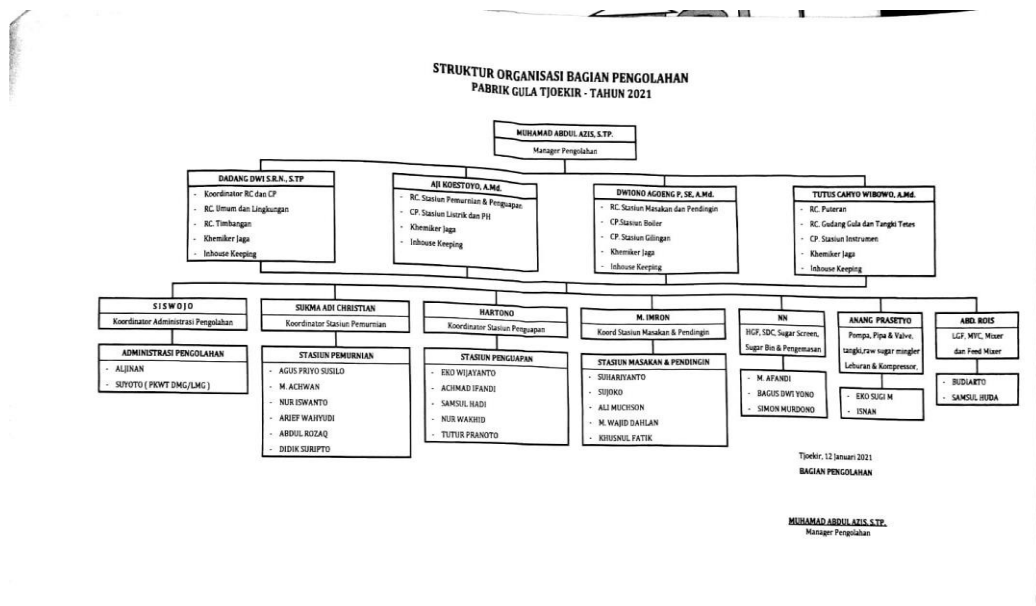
STRUKTUR ORGANISASI BAGIAN PENGOLAHAN
PABRIK GULA TJOEKIR - TAHUN 2021

MUHAMAD ABDUL AZIS, S.TP.
Manager Pengolahan

DADANG DWI S.R.N., S.TP
- Koordinator RC dan CP
- RC. Umum dan Lingkungan
- RC. Timbangan
- Khemiker Jaga
- Inhouse Keeping

AJI KOESTOYO, A.Md.
- RC. Stasiun Pemurnian & Penguapan
- CP. Stasiun Listrik dan PH
- Khemiker Jaga
- Inhouse Keeping

DWIONO AGOENG P, SE, A.Md.
- RC. Stasiun Masakan dan Pendingin
- CP.Stasiun Boiler
- CP. Stasiun Gilingan
- Khemiker Jaga
- Inhouse Keeping

TUTUS CAHYO WIBOWO, A.Md.
- RC. Puteran
- RC. Gudang Gula dan Tangki Tetes
- CP. Stasiun Instrumen
- Khemiker Jaga
- Inhouse Keeping

SISWOJO
Koordinator Administrasi Pengolahan

ADMINISTRASI PENGOLAHAN
- ALJINAN
- SUYOTO ( PKWT DMG/LMG )

SUKMA ADI CHRISTIAN
Koordinator Stasiun Pemurnian

STASIUN PEMURNIAN
- AGUS PRIYO SUSILO
- M. ACHWAN
- NUR ISWANTO
- ARIEF WAHYUDI
- ABDUL ROZAQ
- DIDIK SURIPTO

HARTONO
Koordinator Stasiun Penguapan

STASIUN PENGUAPAN
- EKO WIJAYANTO
- ACHMAD IFANDI
- SAMSUL HADI
- NUR WAKHID
- TUTUR PRANOTO

M. IMRON
Koord Stasiun Masakan & Pendingin

STASIUN MASAKAN & PENDINGIN
- SUHARIYANTO
- SUJOKO
- ALI MUCHSON
- M. WAJID DAHLAN
- KHUSNUL FATIK

NN
HGF, SDC, Sugar Screen, Sugar Bin & Pengemasan

- M. AFANDI
- BAGUS DWI YONO
- SIMON MURDONO

ANANG PRASETYO
Pompa, Pipa & Valve, tangki,raw sugar mingler Leburan & Kompressor,

- EKO SUGI M
- ISNAN

ABD. ROIS
LGF, MVC, Mixer dan Feed Mixer

- BUDIARTO
- SAMSUL HUDA

Tjoekir, 12 Januari 2021
BAGIAN PENGOLAHAN

MUHAMAD ABDUL AZIS, S.TP.
Manager Pengolahan